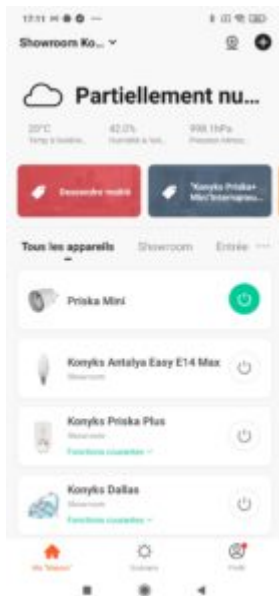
17:11 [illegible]

Showroom Ko... ˅

Partiellement nu...

20°C
Temp à l'extérie...

42.0%
Humidité à l'ext...

998.1hPa
Pression atmos...

Descendre maître

"Konyks Priska+ Mini"Interrupteu...

Tous les appareils

Showroom

Entrée

Priska Mini

Konyks Antalya Easy E14 Max
Showroom

Konyks Priska Plus
Showroom
Fonctions courantes ˅

Konyks Dallas
Showroom
Fonctions courantes ˅

Ma "Maison"

Scénario

Profil